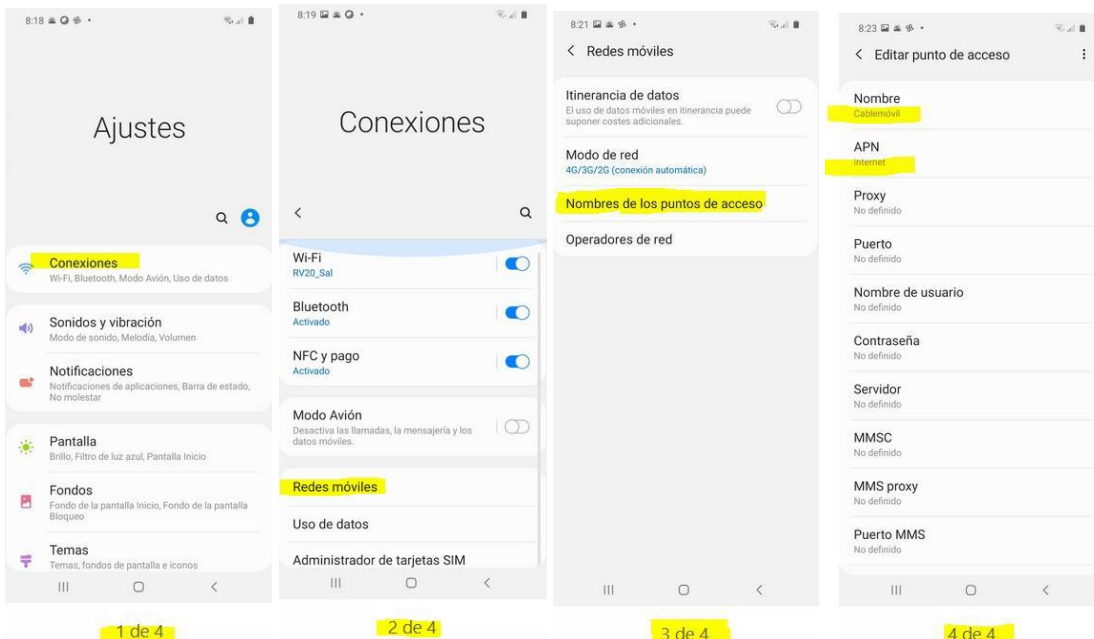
8:18

Ajustes

Conexiones
Wi-Fi, Bluetooth, Modo Avión, Uso de datos

Sonidos y vibración
Modo de sonido, Melodía, Volumen

Notificaciones
Notificaciones de aplicaciones, Barra de estado, No molestar

Pantalla
Brillo, Filtro de luz azul, Pantalla Inicio

Fondos
Fondo de la pantalla Inicio, Fondo de la pantalla Bloqueo

Temas
Temas, fondos de pantalla e iconos

1 de 4

8:19

Conexiones

Wi-Fi
RV20_Sal

Bluetooth
Activado

NFC y pago
Activado

Modo Avión
Desactiva las llamadas, la mensajería y los datos móviles.

Redes móviles

Uso de datos

Administrador de tarjetas SIM

2 de 4

8:21

< Redes móviles

Itinerancia de datos
El uso de datos móviles en itinerancia puede suponer costes adicionales.

Modo de red
4G/3G/2G (conexión automática)

Nombres de los puntos de acceso

Operadores de red

3 de 4

8:23

< Editar punto de acceso

Nombre
Cablemóvil

APN
internet

Proxy
No definido

Puerto
No definido

Nombre de usuario
No definido

Contraseña
No definido

Servidor
No definido

MMSC
No definido

MMS proxy
No definido

Puerto MMS
No definido

4 de 4